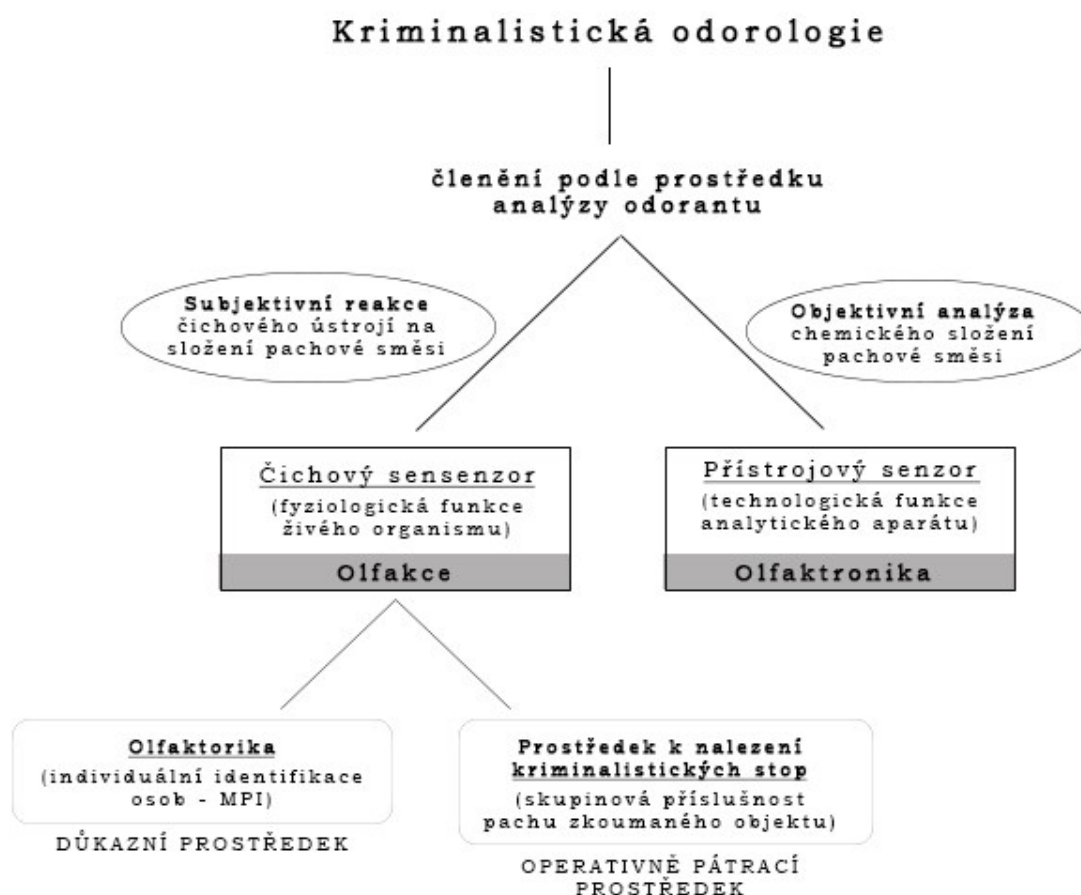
Kriminalistická odorologie

členění podle prostředku analýzy odorantu

Subjektivní reakce čichového ústrojí na složení pachové směsi

Objektivní analýza chemického složení pachové směsi

Čichový sensenzor
(fyziologická funkce živého organismu)
Olfakce

Přístrojový senzor
(technologická funkce analytického aparátu)
Olfaktronika

Olfaktorika
(individuální identifikace osob - MPI)
DŮKAZNÍ PROSTŘEDEK

Prostředek k nalezení kriminalistických stop
(skupinová příslušnost pachu zkoumaného objektu)
OPERATIVNĚ PÁTRACÍ PROSTŘEDEK